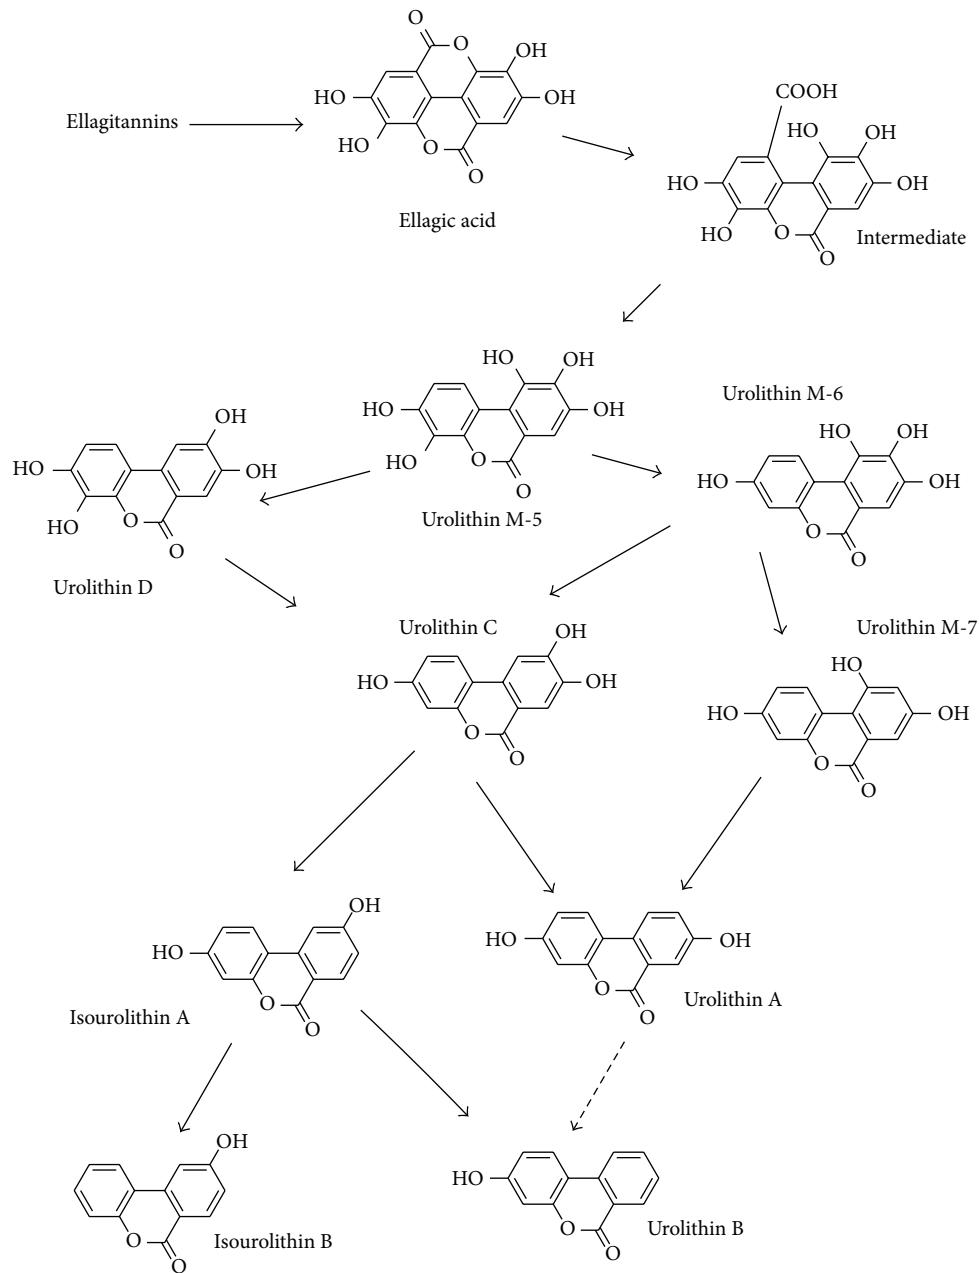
Ellagitannins

O
O
OH
HO
OH
HO
O
O
Ellagic acid

COOH
HO
OH
HO
OH
HO
HO
O
O
Intermediate

HO
OH
HO
OH
HO
O
O
Urolithin M-5

Urolithin M-6
HO
OH
HO
OH
O
O

OH
HO
OH
HO
O
O
Urolithin D

Urolithin C
OH
HO
OH
O
O

Urolithin M-7
HO
HO
OH
O
O

OH
HO
O
O
Isourolithin A

HO
OH
O
O
Urolithin A

OH
O
O
Isourolithin B

HO
O
O
Urolithin B